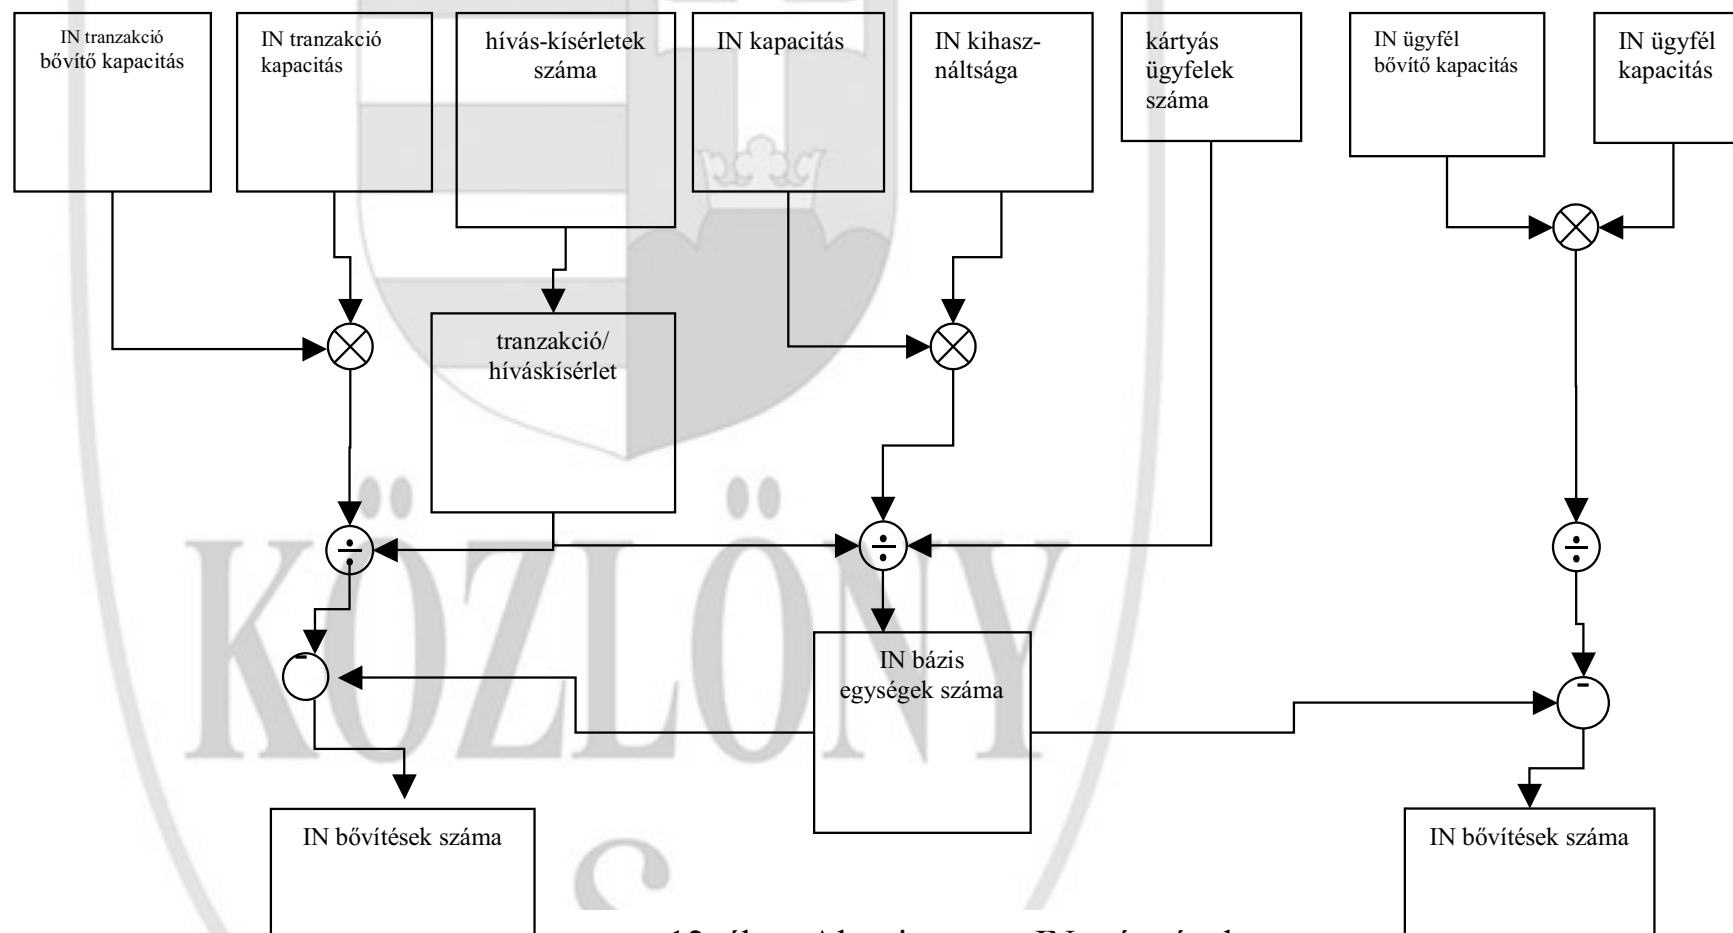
IN tranzakció bővítő kapacitás

IN tranzakció kapacitás

hívás-kísérletek száma

IN kapacitás

IN kihasználtsága

kártyás ügyfelek száma

IN ügyfél bővítő kapacitás

IN ügyfél kapacitás

tranzakció/ híváskísérlet

$\div$

$\div$

$\div$

$-$

IN bázis egységek száma

$-$

IN bővítések száma

IN bővítések száma

KÖZLÖNY

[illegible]